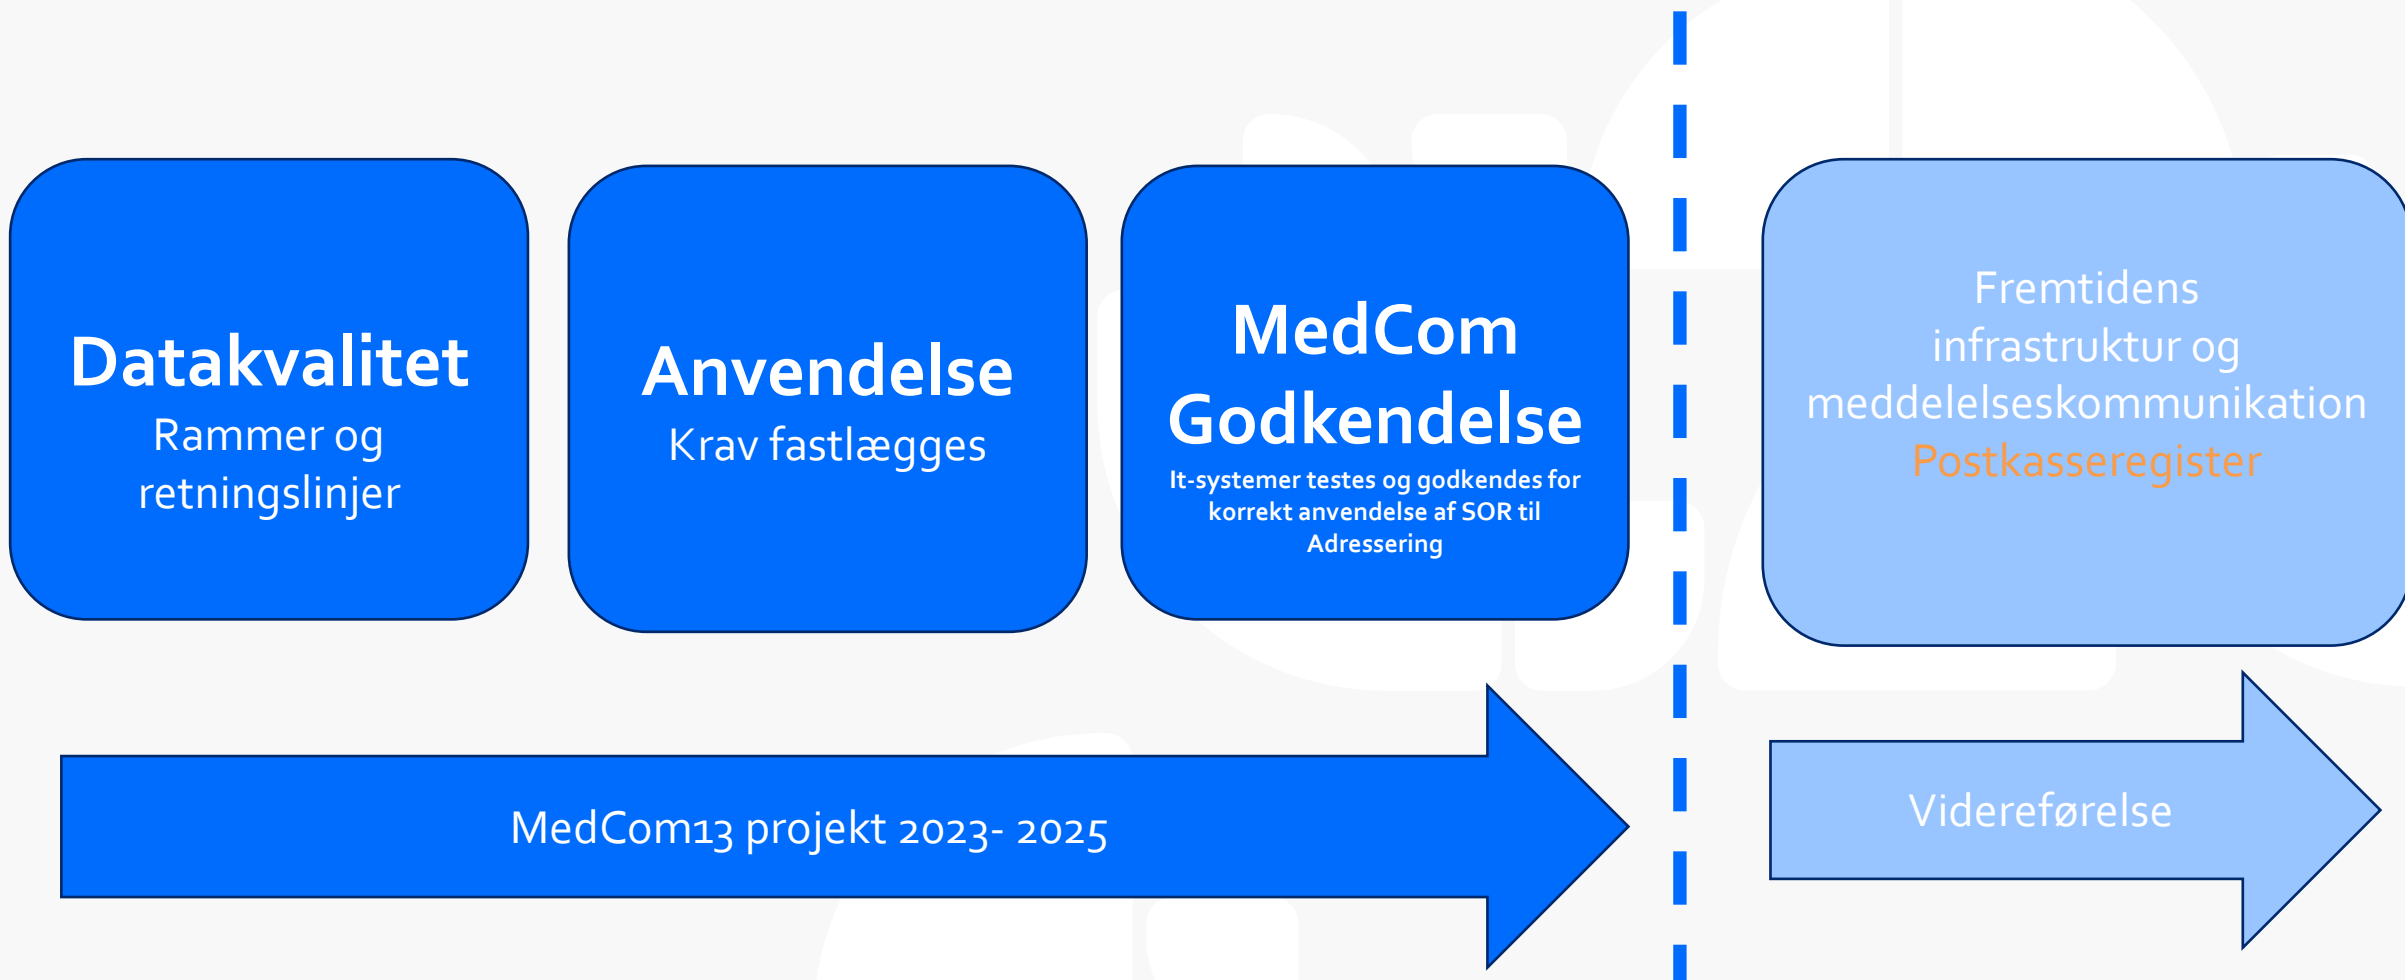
Datakvalitet
Rammer og retningslinjer

Anvendelse
Krav fastlægges

MedCom Godkendelse
It-systemer testes og godkendes for korrekt anvendelse af SOR til Adressering

Fremtidens infrastruktur og meddelelseskommunikation
Postkasseregister

MedCom13 projekt 2023- 2025

Videreførelse